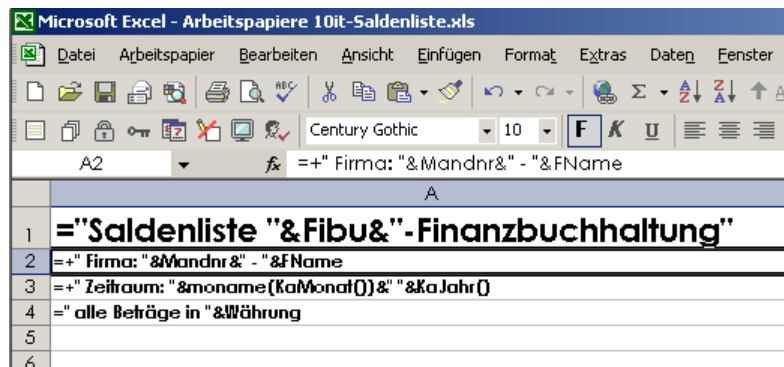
Microsoft Excel - Arbeitspapiere 10it-Saldenliste.xls

Datei Arbeitspapier Bearbeiten Ansicht Einfügen Format Extras Daten Fenster

Century Gothic 10 F K U

A2 fx =+" Firma: "&Mandnr&" - "&FName

| | A |
|---|---|
| 1 | ="Saldenliste "&Fibu&"-Finanzbuchhaltung" |
| 2 | =+" Firma: "&Mandnr&" - "&FName |
| 3 | =+" Zeitraum: "&moname(KaMonat())&" "&KaJahr() |
| 4 | =" alle Beträge in "&Währung |
| 5 | |
| 6 | |